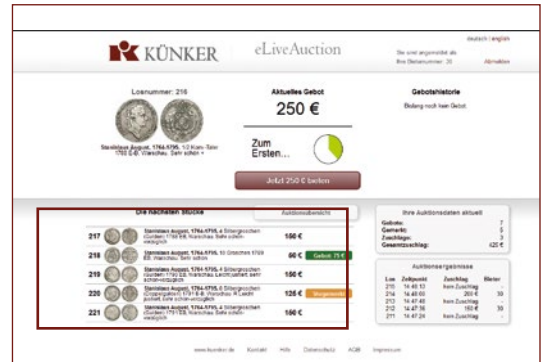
deutsch | english

KÜNKER eLiveAuction

Sie sind angemeldet als
Ihre Bieternummer: 35
Abmelden

Losnummer: 216

Stanislaus August, 1764-1795. 1/2 Kon.-Taler 1785 E-B, Warschau. Sehr schön +

Aktuelles Gebot

250 €

Zum Ersten...

Jetzt 250 € bieten

Gebotshistorie

Bislang noch kein Gebot.

Die nächsten Stücke

Auktionsübersicht

| 217 | Stanislaus August, 1764-1795. 4 Silbergroschen (Gulden) 1789 EB, Warschau. Sehr schön-vorzüglich | 150 € | |
|---|---|---|---|
| 218 | Stanislaus August, 1764-1795. 10 Groschen 1789 EB, Warschau. Leicht justiert, sehr schön-vorzüglich | 80 € | Gebot: 75 € |
| 219 | Stanislaus August, 1764-1795. 4 Silbergroschen (Gulden) 1790 EB, Warschau. Sehr schön-vorzüglich | 150 € | |
| 220 | Stanislaus August, 1764-1795. 4 Silbergroschen (Guldengroschen) 1791 E-B, Warschau. R Leicht justiert, sehr schön-vorzüglich | 125 € | Ihr Gebot |
| 221 | Stanislaus August, 1764-1795. 4 Silbergroschen (Gulden) 1791 EB, Warschau. Sehr schön-vorzüglich | 150 € | |

Ihre Auktionsdaten aktuell

Gebote: 7
Gemerkt: 5
Zuschlage: 3
Gesamtzuschlag: 425 €

Auktionsergebnisse

| Los | Zeitpunkt | Zuschlag | Bieter |
|---|---|---|---|
| 215 | 14:48:13 | kein Zuschlag | |
| 214 | 14:48:00 | 200 € | 35 |
| 213 | 14:47:48 | kein Zuschlag | |
| 212 | 14:47:36 | 150 € | 35 |
| 211 | 14:47:24 | kein Zuschlag | |

www.kuenker.de Kontakt Hilfe Datenschutz AGB Impressum